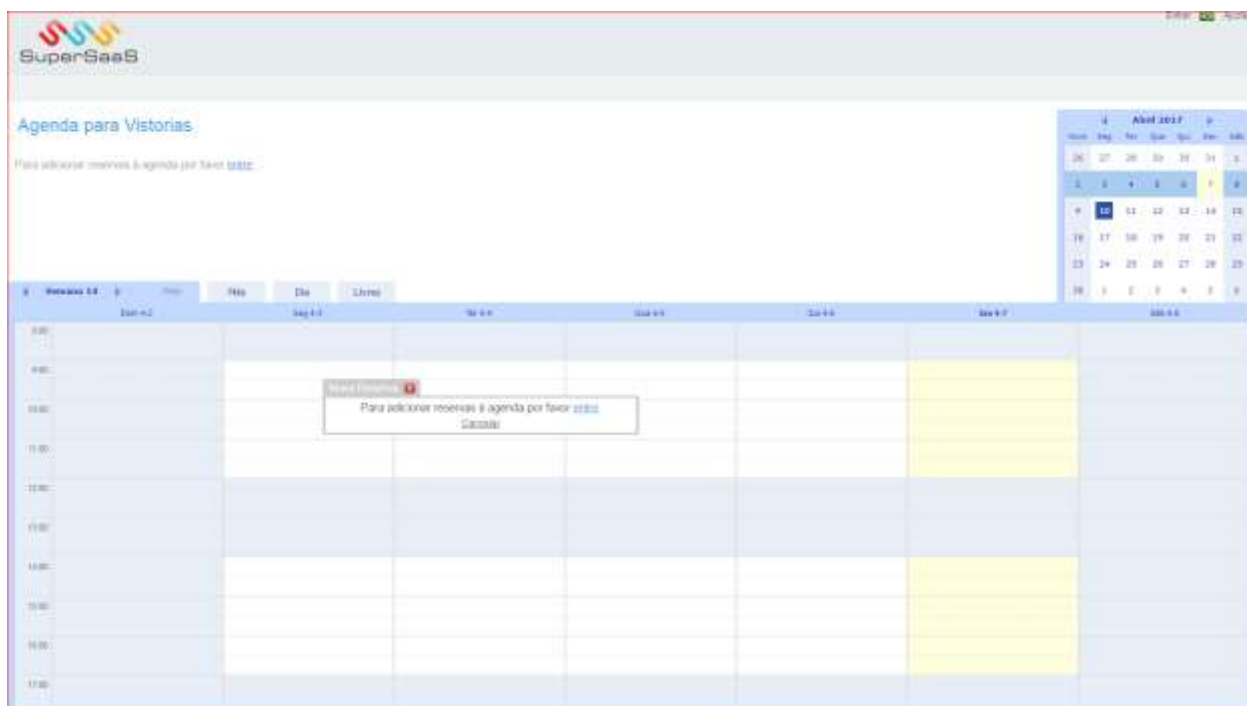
Entrar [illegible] Ajuda

SuperSaaS

Agenda para Vistorias

Para adicionar reservas à agenda por favor entre

| « | Abril 2017 | » |
|---|---|---|

| Dom | Seg | Ter | Qua | Qui | Sex | Sáb |
|---|---|---|---|---|---|---|
| 26 | 27 | 28 | 29 | 30 | 31 | 1 |
| 2 | 3 | 4 | 5 | 6 | 7 | 8 |
| 9 | 10 | 11 | 12 | 13 | 14 | 15 |
| 16 | 17 | 18 | 19 | 20 | 21 | 22 |
| 23 | 24 | 25 | 26 | 27 | 28 | 29 |
| 30 | 1 | 2 | 3 | 4 | 5 | 6 |

« Semana 14 » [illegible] Mês Dia Livres

| | Dom 4-2 | Seg 4-3 | Ter 4-4 | Qua 4-5 | Qui 4-6 | Sex 4-7 | Sáb 4-8 |
|---|---|---|---|---|---|---|---|
| 8:00 | | | | | | | |
| 9:00 | | | | | | | |
| 10:00 | | | | | | | |
| 11:00 | | | | | | | |
| 12:00 | | | | | | | |
| 13:00 | | | | | | | |
| 14:00 | | | | | | | |
| 15:00 | | | | | | | |
| 16:00 | | | | | | | |
| 17:00 | | | | | | | |

Nova Reserva

Para adicionar reservas à agenda por favor entre
Cancelar